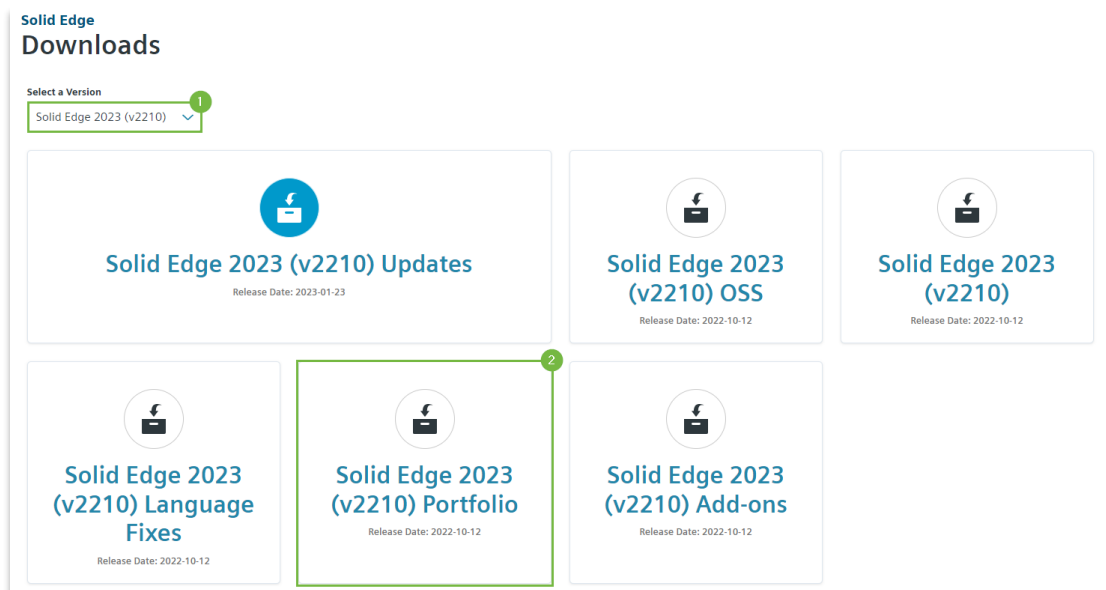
Solid Edge
Downloads

Select a Version
Solid Edge 2023 (v2210)

1

Solid Edge 2023 (v2210) Updates
Release Date: 2023-01-23

Solid Edge 2023 (v2210) OSS
Release Date: 2022-10-12

Solid Edge 2023 (v2210)
Release Date: 2022-10-12

Solid Edge 2023 (v2210) Language Fixes
Release Date: 2022-10-12

2

Solid Edge 2023 (v2210) Portfolio
Release Date: 2022-10-12

Solid Edge 2023 (v2210) Add-ons
Release Date: 2022-10-12